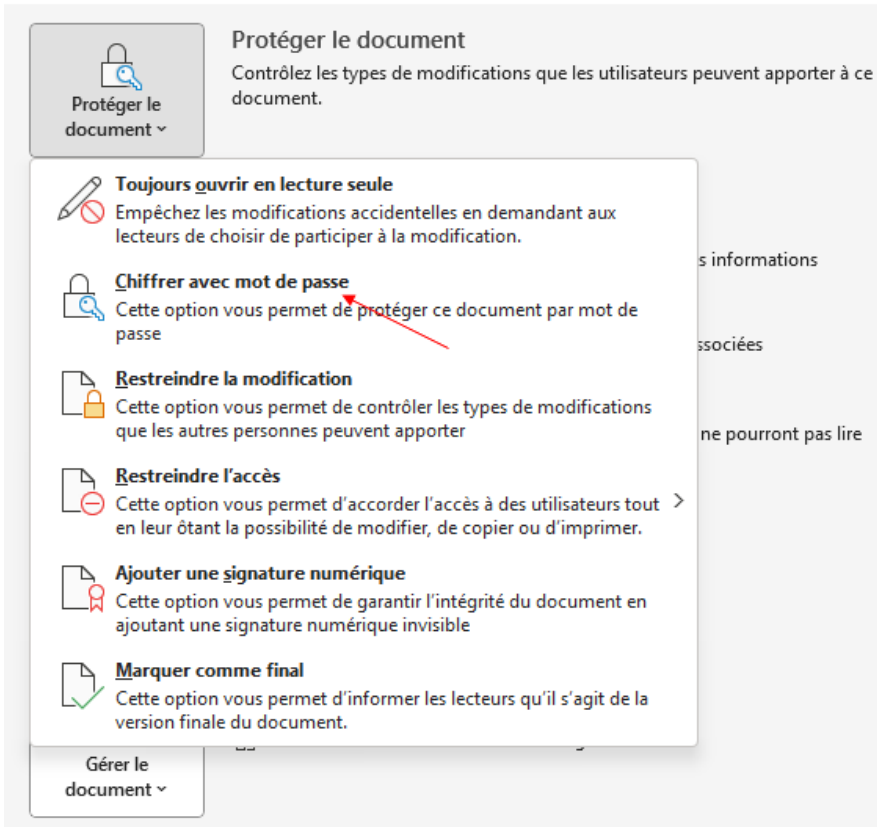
Protéger le document ˅

Protéger le document

Contrôlez les types de modifications que les utilisateurs peuvent apporter à ce document.

Toujours ouvrir en lecture seule
Empêchez les modifications accidentelles en demandant aux lecteurs de choisir de participer à la modification.

Chiffrer avec mot de passe
Cette option vous permet de protéger ce document par mot de passe

Restreindre la modification
Cette option vous permet de contrôler les types de modifications que les autres personnes peuvent apporter

Restreindre l'accès
Cette option vous permet d'accorder l'accès à des utilisateurs tout en leur ôtant la possibilité de modifier, de copier ou d'imprimer.

Ajouter une signature numérique
Cette option vous permet de garantir l'intégrité du document en ajoutant une signature numérique invisible

Marquer comme final
Cette option vous permet d'informer les lecteurs qu'il s'agit de la version finale du document.

s informations

ssociées

ne pourront pas lire

Gérer le document ˅